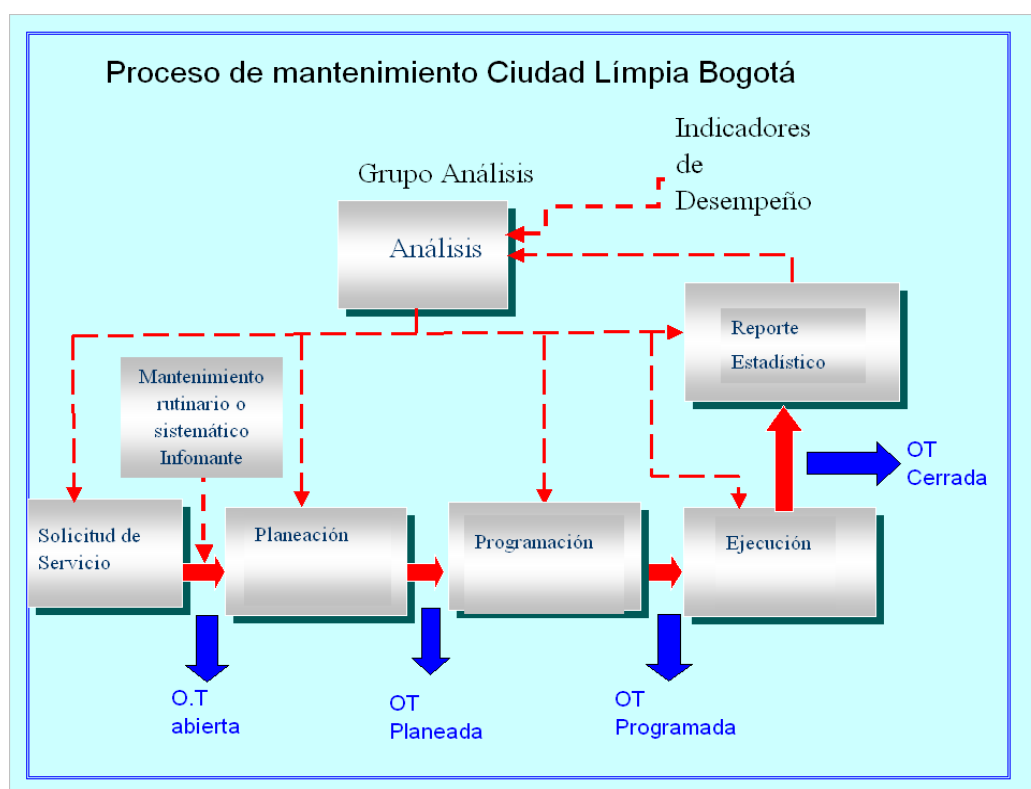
Proceso de mantenimiento Ciudad Límpia Bogotá

Indicadores de Desempeño

Grupo Análisis

Análisis

Reporte Estadistico

Mantenimiento rutinario o sistemático Infomante

OT Cerrada

Solicitud de Servicio

Planeación

Programación

Ejecución

O.T abierta

OT Planeada

OT Programada